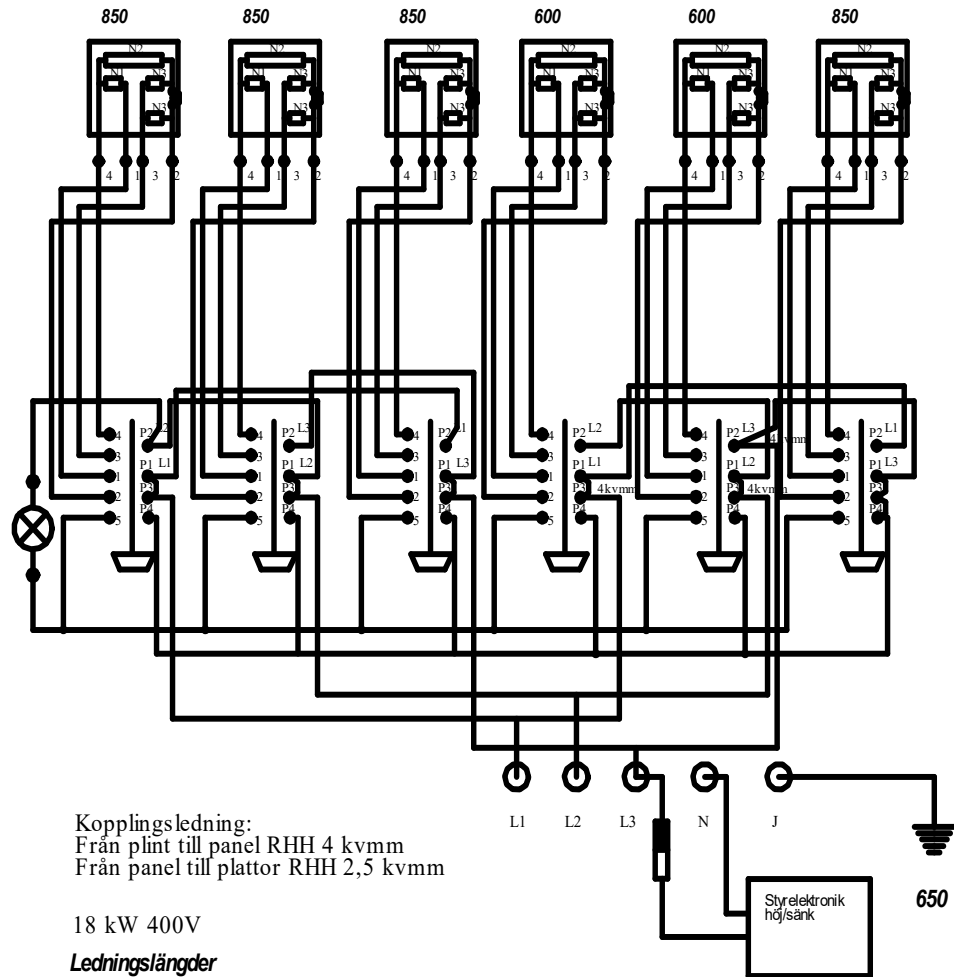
850 850 850 600 600 850

N2 N1 N3 N3 4 1 3 2

P2 L2 4 3 1 2 5 P1 L1 P3 P4

P2 L3 P1 L2

P2 L1 P1 L3

P2 L2 P1 L1 4kvmm

P2 L3 4kvmm P1 L2 4kvmm

P2 L1 P1 L3

L1 L2 L3 N J

Kopplingsledning:
Från plint till panel RHH 4 kvmm
Från panel till plattor RHH 2,5 kvmm

18 kW 400V

Ledningslängder

Styrelektronik höj/sänk

650